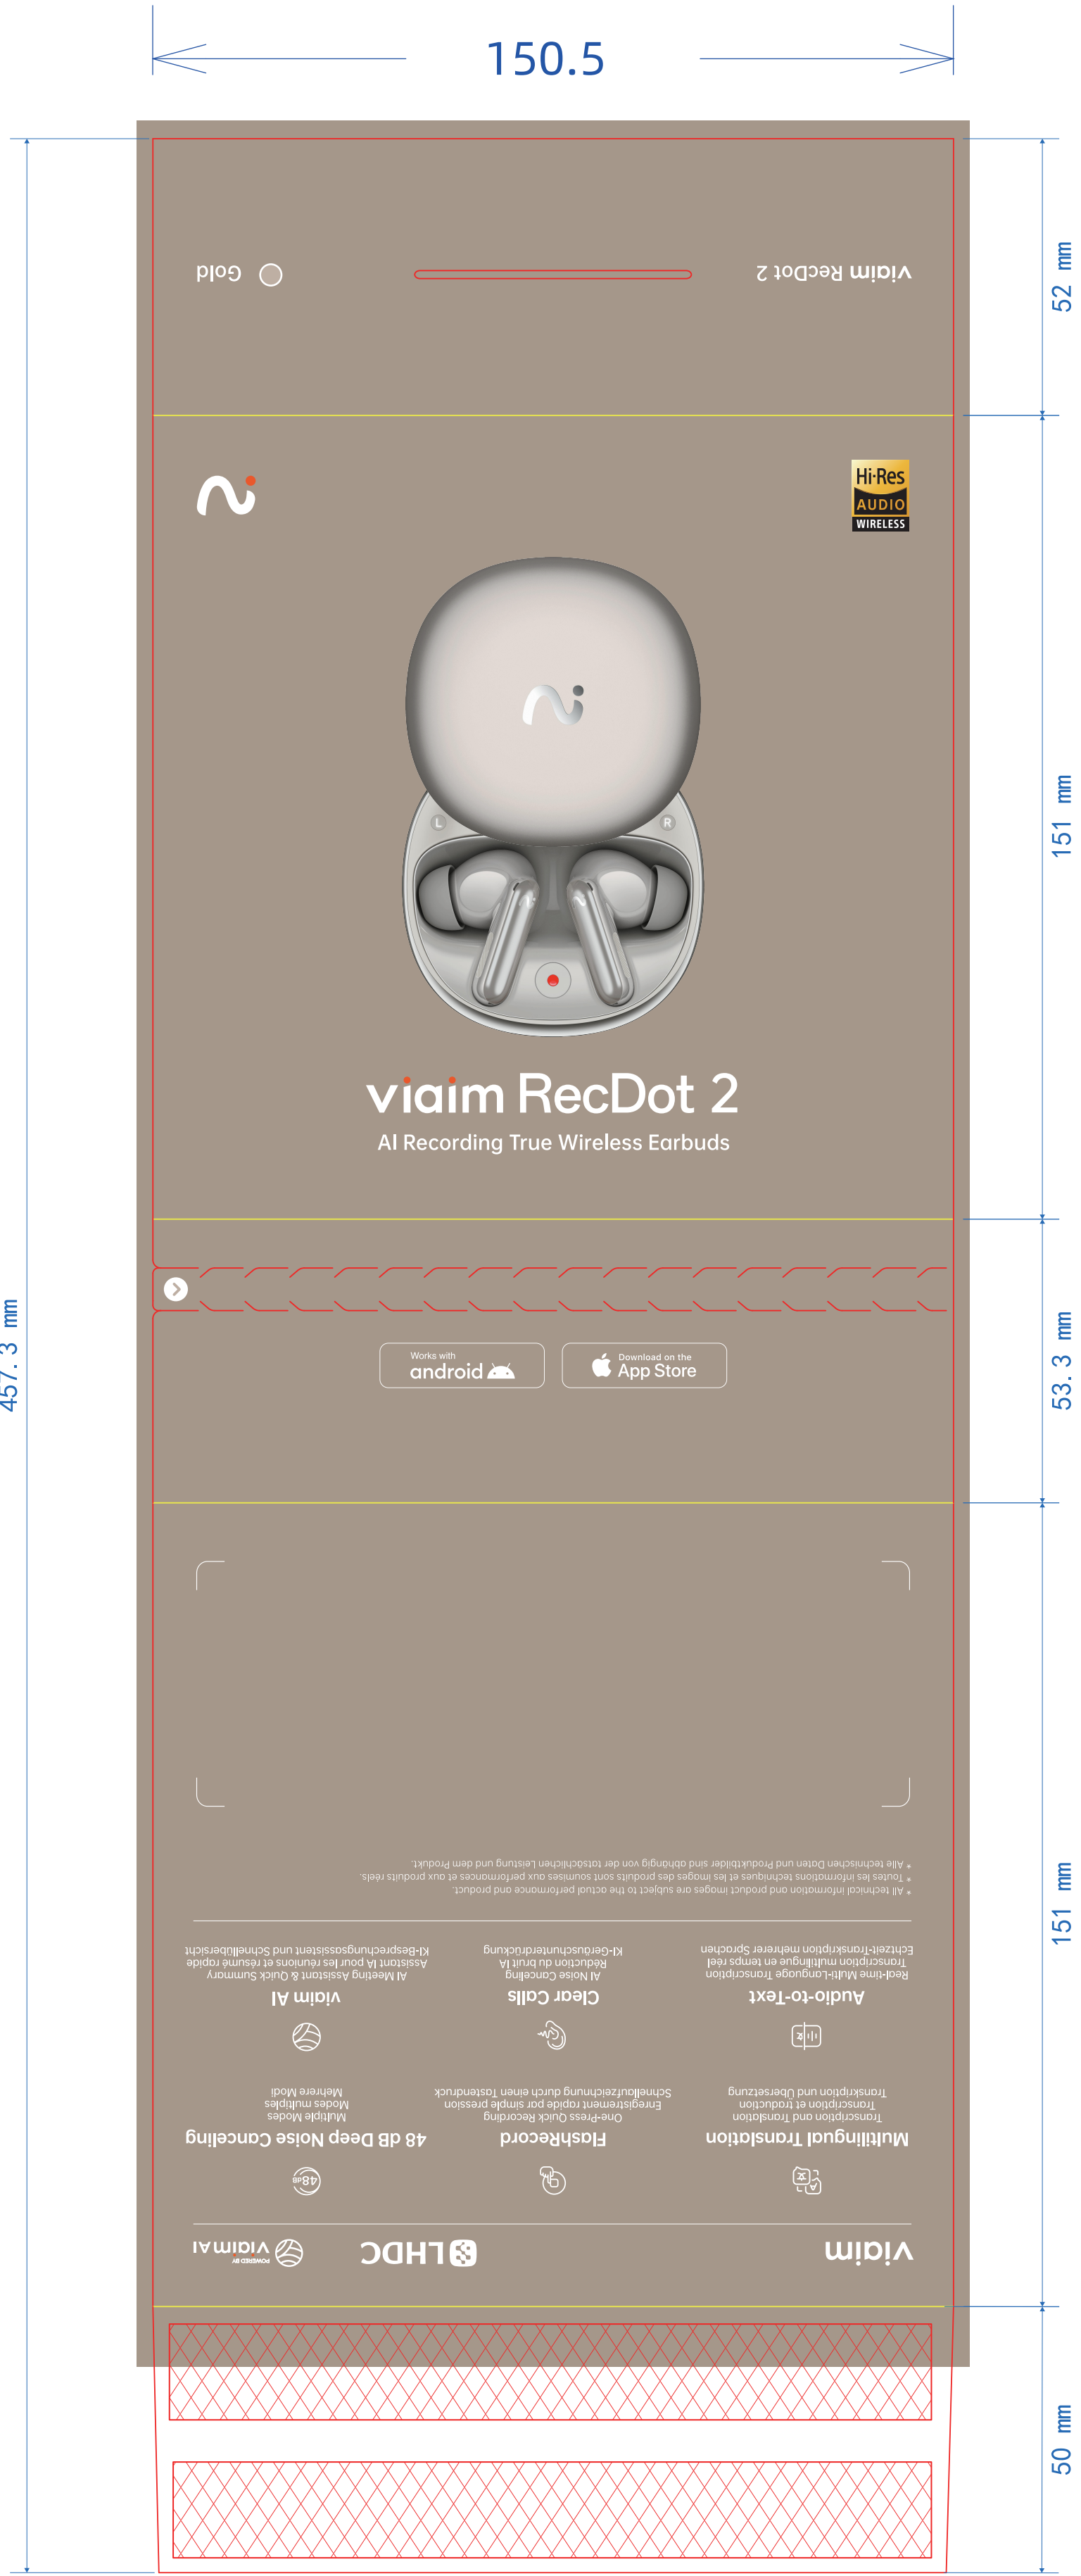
150.5

457.3 mm

52 mm

viaim RecDot 2

Gold

151 mm

Hi-Res AUDIO WIRELESS

L R

viaim RecDot 2

AI Recording True Wireless Earbuds

53.3 mm

Works with android

Download on the App Store

151 mm

* All technical information and product images are subject to the actual performance and product.
* Toutes les informations techniques et les images des produits sont soumises aux performances et aux produits réels.
* Alle technischen Daten und Produktbilder sind abhängig von der tatsächlichen Leistung und dem Produkt.

Audio-to-Text
Real-time Multi-Language Transcription
Transcription multilingue en temps réel
Echtzeit-Transkription mehrerer Sprachen

Clear Calls
AI Noise Cancelling
Réduction du bruit IA
KI-Geräuschunterdrückung

viaim AI
AI Meeting Assistant & Quick Summary
Assistant IA pour les réunions et résumé rapide
KI-Besprechungsassistent und Schnellübersicht

Multilingual Translation
Transcription and Translation
Transcription et traduction
Transkription und Übersetzung

FlashRecord
One-Press Quick Recording
Enregistrement rapide par simple pression
Schnellaufzeichnung durch einen Tastendruck

48 dB Deep Noise Cancelling
Multiple Modes
Modes multiples
Mehrere Modi

48dB

viaim

LHDC

POWERED BY viaim AI

50 mm